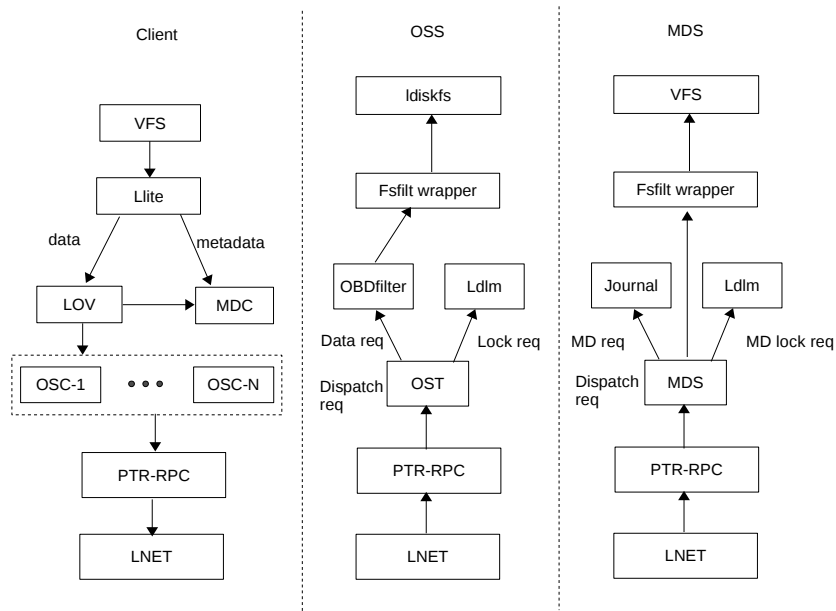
Client

VFS

Llite

data

metadata

LOV

MDC

OSC-1

OSC-N

PTR-RPC

LNET

OSS

ldiskfs

Fsfilt wrapper

OBDfilter

Ldlm

Data req

Lock req

Dispatch req

OST

PTR-RPC

LNET

MDS

VFS

Fsfilt wrapper

Journal

Ldlm

MD req

MD lock req

Dispatch req

MDS

PTR-RPC

LNET